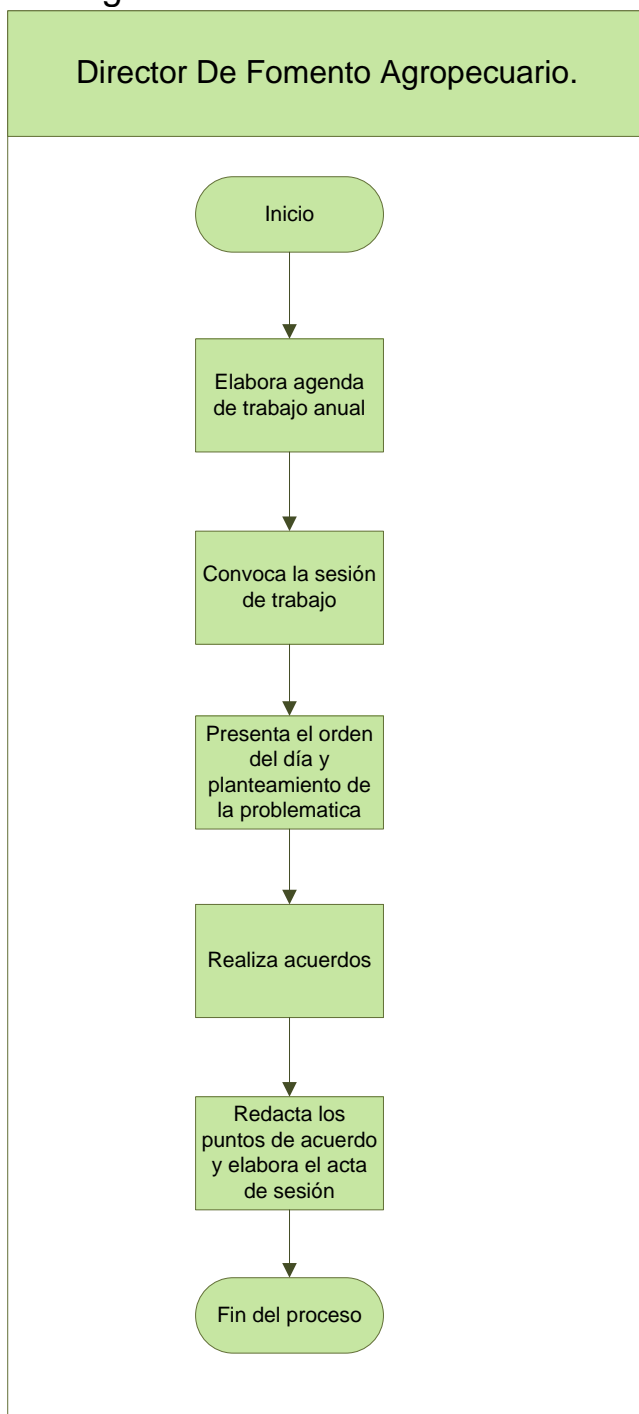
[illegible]

Director De Fomento Agropecuario.

Inicio

Elabora agenda de trabajo anual

Convoca la sesión de trabajo

Presenta el orden del día y planteamiento de la problematica

Realiza acuerdos

Redacta los puntos de acuerdo y elabora el acta de sesión

Fin del proceso